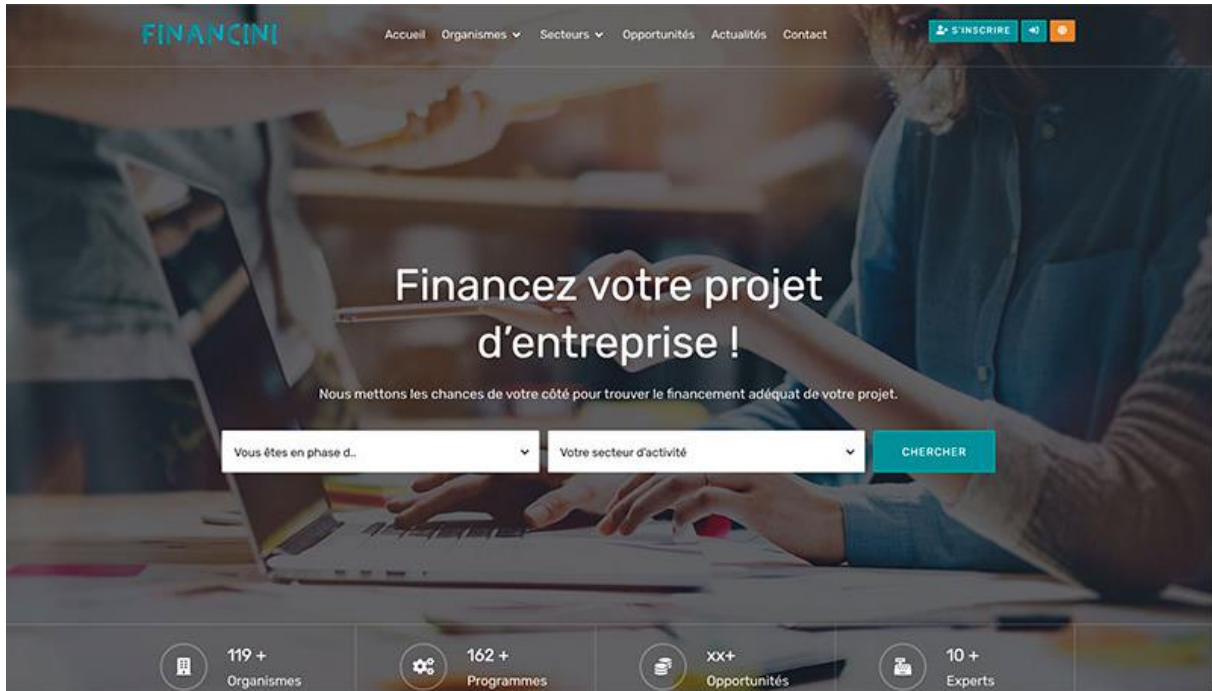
FINANCINI

Accueil Organismes Secteurs Opportunités Actualités Contact

S'INSCRIRE

Financez votre projet d'entreprise !

Nous mettons les chances de votre côté pour trouver le financement adéquat de votre projet.

Vous êtes en phase d..

Votre secteur d'activité

CHERCHER

119 +
Organismes

162 +
Programmes

xx+
Opportunités

10 +
Experts